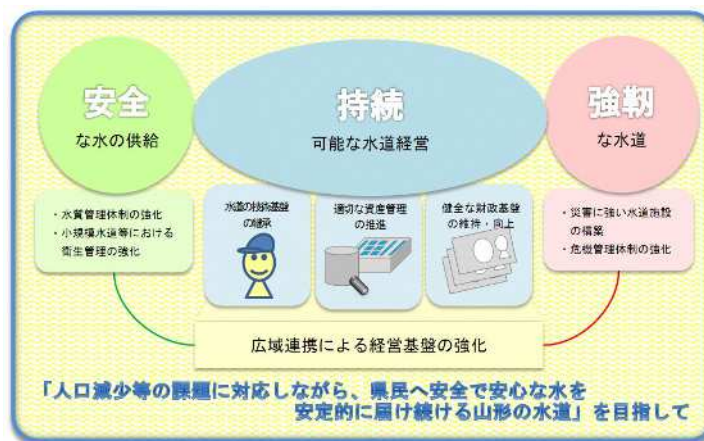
安全
な水の供給

持続
可能な水道経営

強靭
な水道

・水質管理体制の強化
・小規模水道等における衛生管理の強化

水道の技術基盤の継承

適切な資産管理の推進

健全な財政基盤の維持・向上

・災害に強い水道施設の構築
・危機管理体制の強化

広域連携による経営基盤の強化

「人口減少等の課題に対応しながら、県民へ安全で安心な水を安定的に届け続ける山形の水道」を目指して